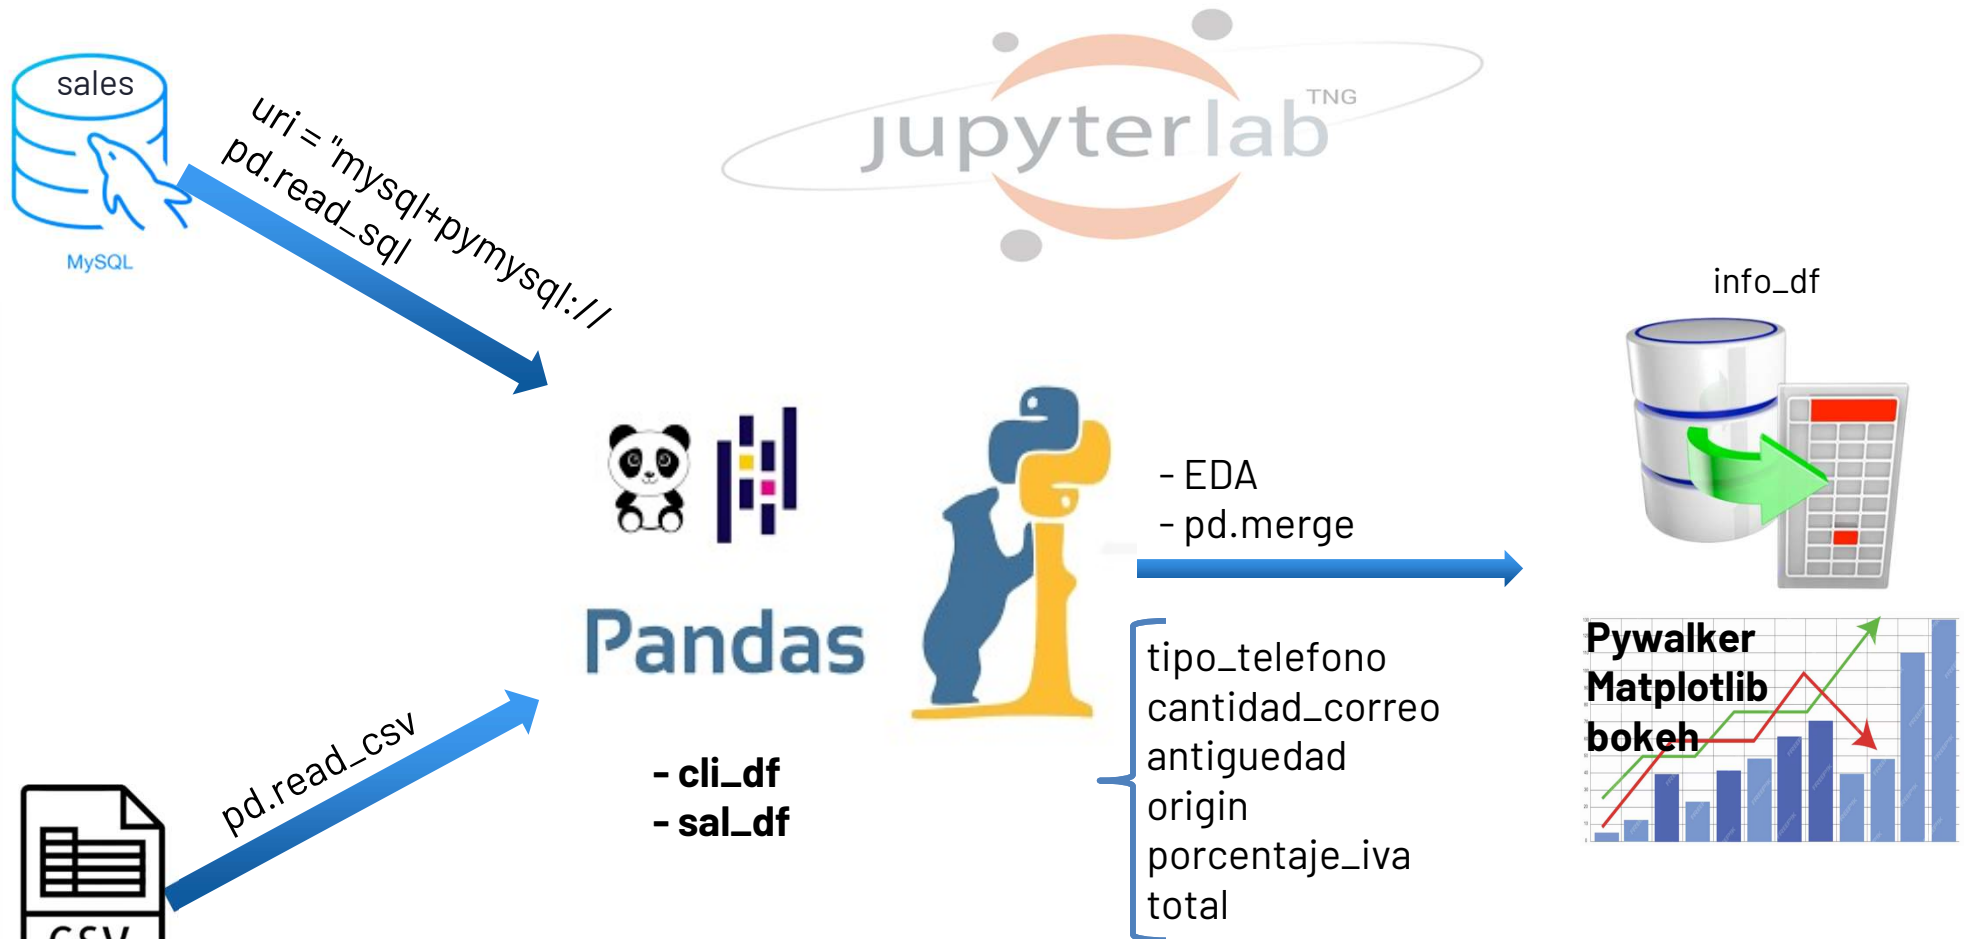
sales

MySQL

uri = "mysql+pymysql://
pd.read_sql

jupyterlab TNG

info_df

Pandas

- EDA
- pd.merge

pd.read_csv

- cli_df
- sal_df

tipo_telefono
cantidad_correo
antiguedad
origin
porcentaje_iva
total

Pywalker
Matplotlib
bokeh

CSV